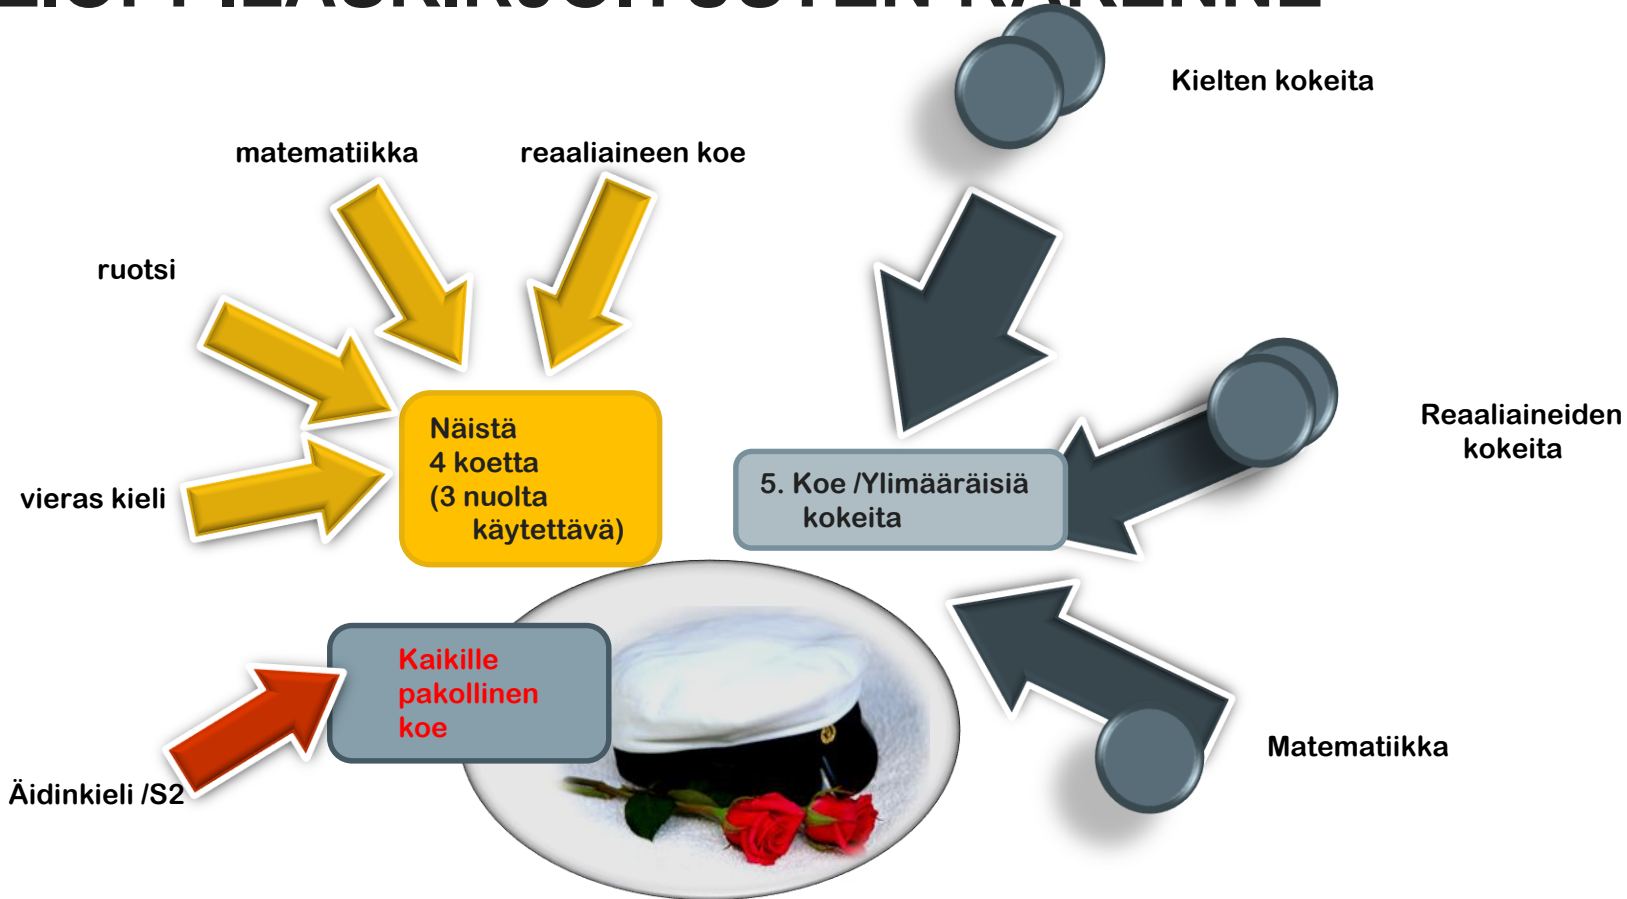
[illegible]

Kielten kokeita

matematiikka

reaaliaineen koe

ruotsi

Reaaliaineiden kokeita

Näistä 4 koetta (3 nuolta käytettävä)

vieras kieli

5. Koe /Ylimääräisiä kokeita

Kaikille pakollinen koe

Matematiikka

Äidinkieli /S2